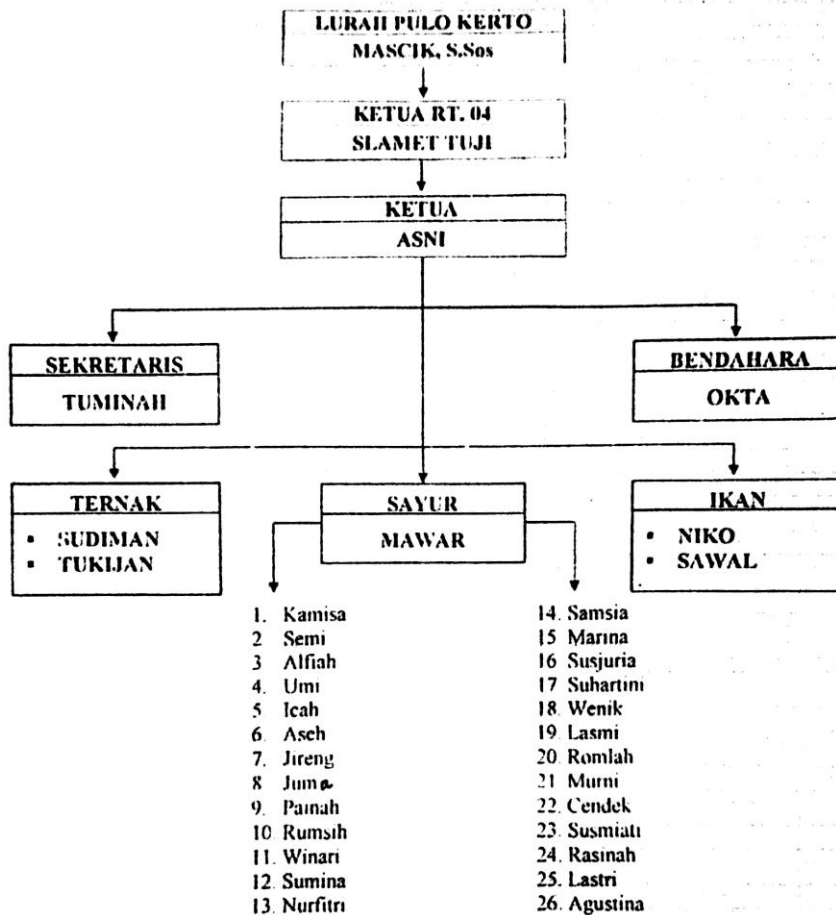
LURAH PULO KERTO
MASCIK, S.Sos

KETUA RT. 04
SLAMET TUJI

KETUA
ASNI

SEKRETARIS
TUMINAH

BENDAHARA
OKTA

TERNAK
• SUDIMAN
• TUKIJAN

SAYUR
MAWAR

IKAN
• NIKO
• SAWAL

1. Kamisa
2 Semi
3 Alfiah
4. Umi
5 Icah
6. Aseh
7. Jireng
8 Juma
9. Painah
10 Rumsih
11. Winari
12. Sumina
13. Nurfitri

14. Samsia
15 Marina
16 Susjuria
17 Suhartini
18. Wenik
19 Lasmi
20. Romlah
21 Murni
22. Cendek
23. Susmiati
24. Rasinah
25. Lastri
26. Agustina